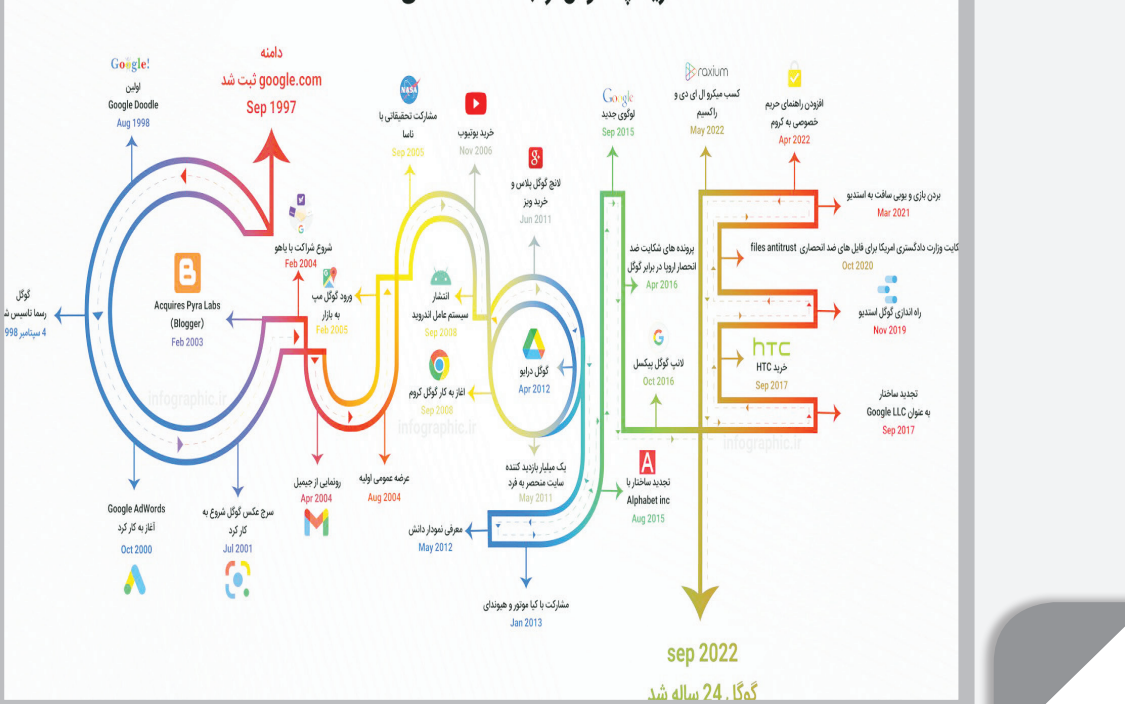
Google!
اولین
Google Doodle
Aug 1998

دامنه
google.com ثبت شد
Sep 1997

گوگل
رسما تاسیس شد
4 سپتامبر 1998

شروع شراکت با یاهو
Feb 2004

Acquires Pyra Labs
(Blogger)
Feb 2003

ورود گوگل مپ
به بازار
Feb 2005

مشارکت تحقیقاتی با
ناسا
Sep 2005

خرید یوتیوب
Nov 2006

لانچ گوگل پلاس و
خرید ویز
Jun 2011

انتشار
سیستم عامل اندروید
Sep 2008

آغاز به کار گوگل کروم
Sep 2008

گوگل درایو
Apr 2012

رونمایی از جیمیل
Apr 2004

عرضه عمومی اولیه
Aug 2004

Google AdWords
آغاز به کار کرد
Oct 2000

سرچ عکس گوگل شروع به
کار کرد
Jul 2001

یک میلیارد بازدید کننده
سایت منحصر به فرد
May 2011

معرفی نمودار دانش
May 2012

مشارکت با کیا موتور و هیوندای
Jan 2013

Google
لوگوی جدید
Sep 2015

raxium
کسب میکرو ال ای دی و
راکسیم
May 2022

افزودن راهنمای حریم
خصوصی به کروم
Apr 2022

پرونده های شکایت ضد
انحصار اروپا در برابر گوگل
Apr 2016

لانچ گوگل پیکسل
Oct 2016

تجدید ساختار با
Alphabet inc
Aug 2015

بردن بازی و یوبی سافت به استدیو
Mar 2021

شکایت وزارت دادگستری امریکا برای فایل های ضد انحصاری files antitrust
Oct 2020

راه اندازی گوگل استدیو
Nov 2019

htc
خرید HTC
Sep 2017

تجدید ساختار
به عنوان Google LLC
Sep 2017

infographic.ir
infographic.ir
infographic.ir

sep 2022
گوگل 24 ساله شد